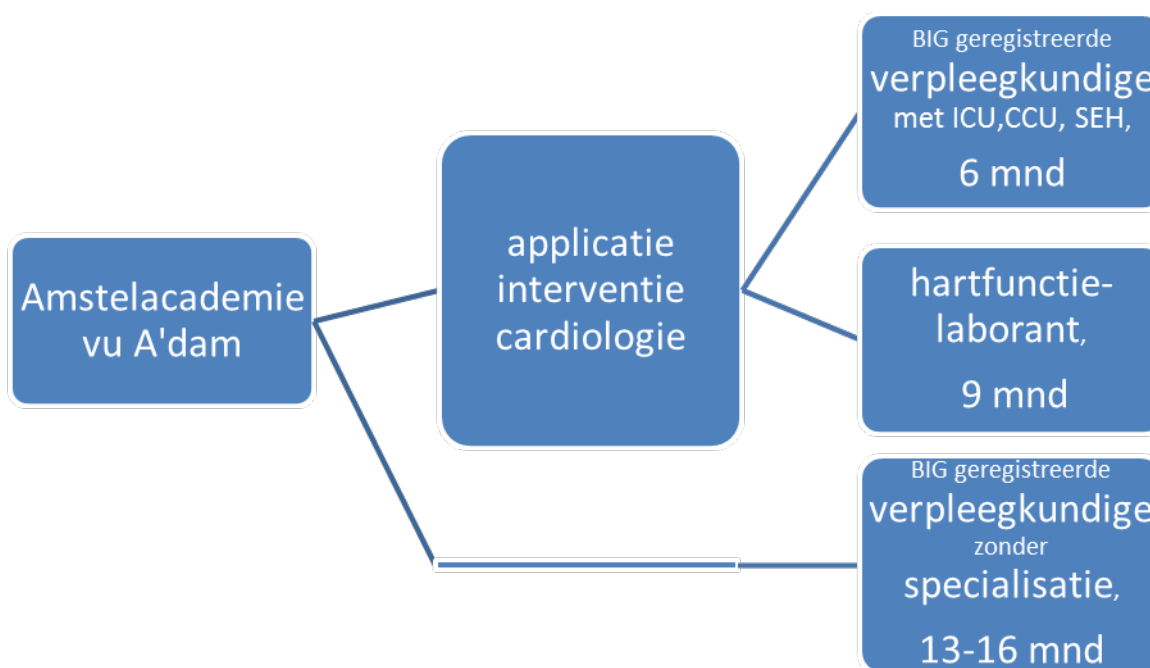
Amstelacademie vu A'dam

applicatie interventie cardiologie

BIG geregistreerde verpleegkundige met ICU,CCU, SEH, 6 mnd

hartfunctielaborant, 9 mnd

BIG geregistreerde verpleegkundige zonder specialisatie, 13-16 mnd